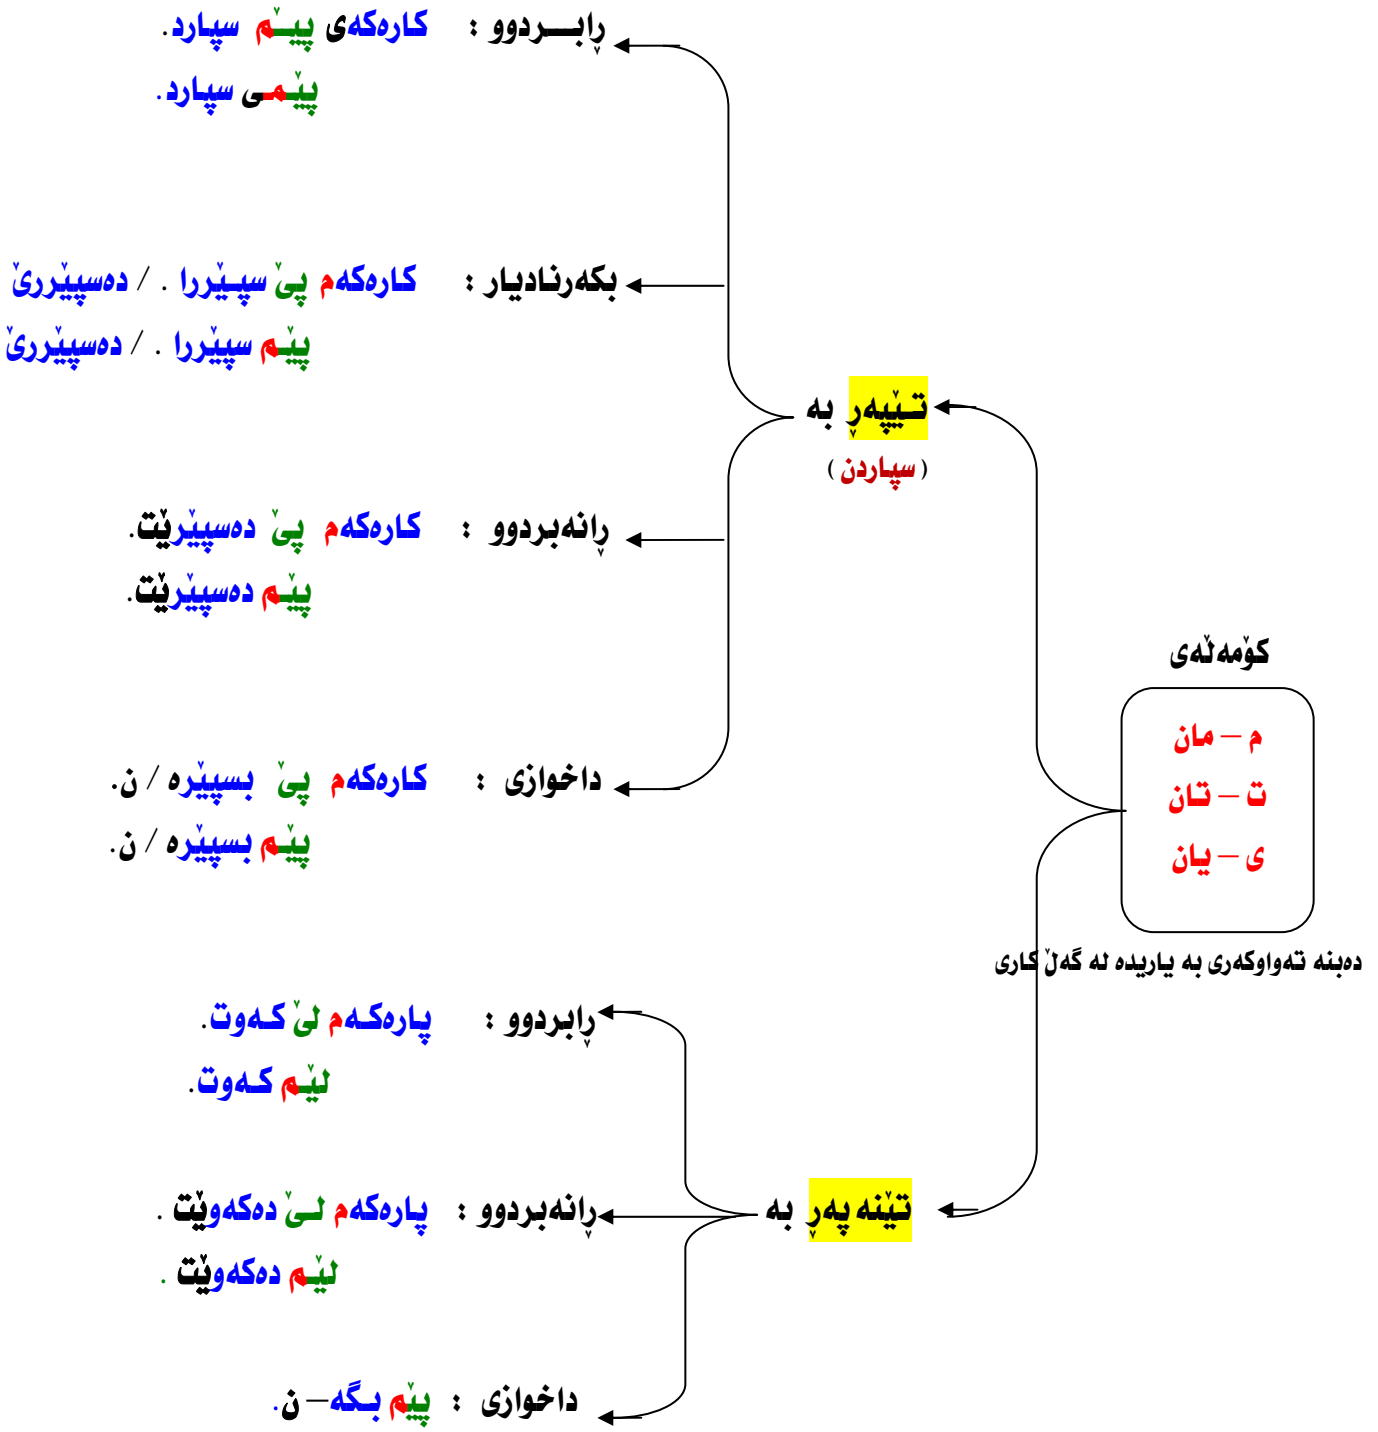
ڕابـــردوو : كارەكەی پێـم سپارد.
پێمـی سپارد.

بكەرنادیار : كارەكەم پێ سپێررا . / دەسپێررێ
پێم سپێررا . / دەسپێررێ

تێپەڕ بە
( سپاردن )

ڕانەبردوو : كارەكەم پێ دەسپێرێت.
پێم دەسپێرێت.

داخوازی : كارەكەم پێ بسپێرە / ن.
پێم بسپێرە / ن.

كۆمەڵەی
م – مان
ت – تان
ی – یان

دەبنە تەواوكەری بە یاریدە لە گەڵ كاری

ڕابردوو : پارەكەم لێ كەوت.
لێم كەوت.

تێنەپەڕ بە

ڕانەبردوو : پارەكەم لێ دەكەوێت .
لێم دەكەوێت .

داخوازی : پێم بگە– ن.